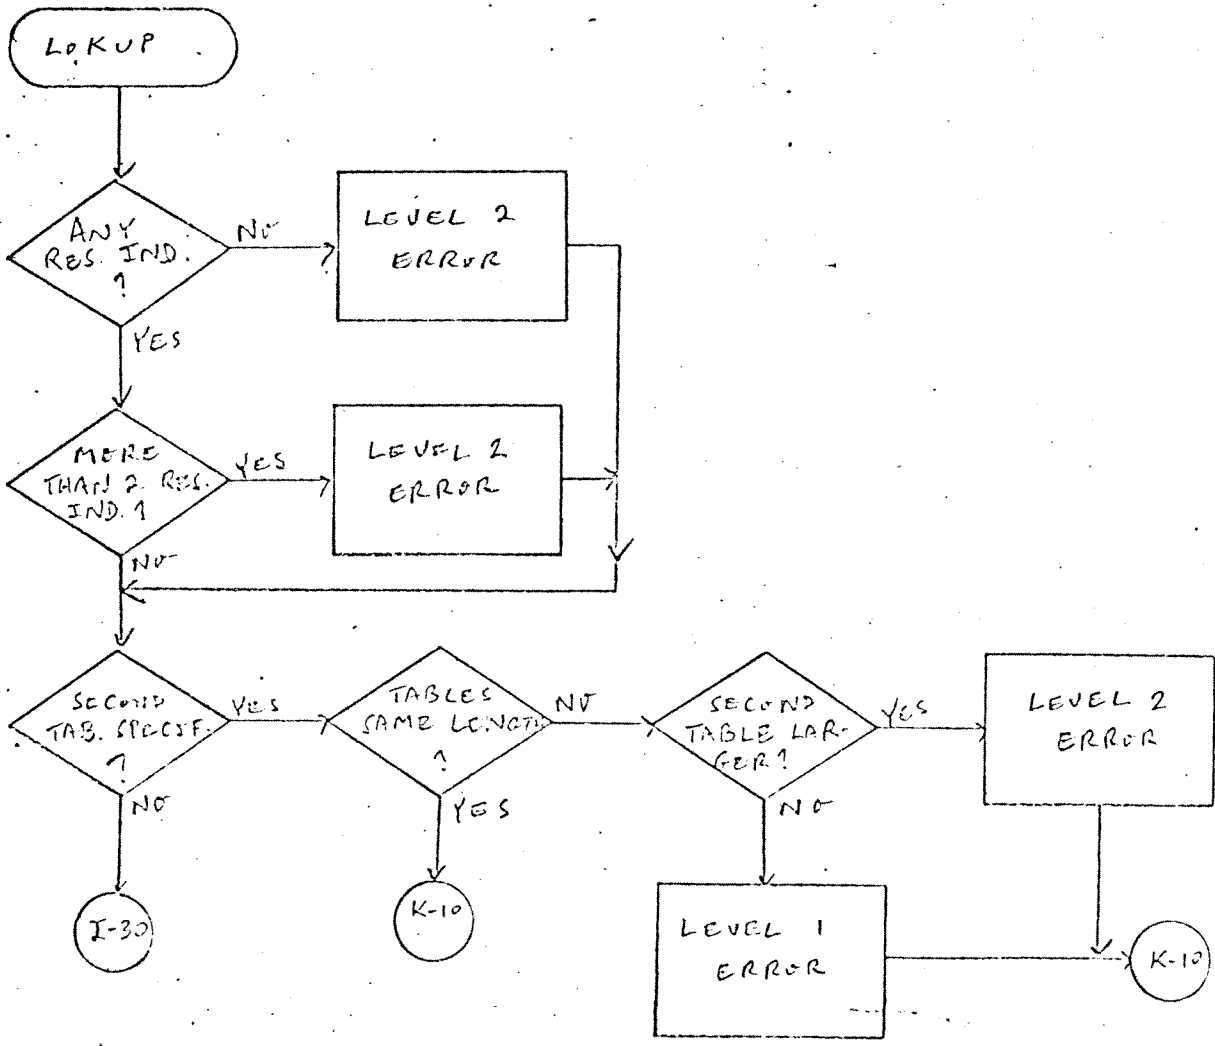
LOKUP

ANY RES. IND. ?

NO

LEVEL 2 ERROR

YES

MORE THAN 2 RES. IND. ?

YES

LEVEL 2 ERROR

NO

SECOND TAB. SPECIF. ?

YES

TABLES SAME LENGTH ?

NO

SECOND TABLE LARGER?

YES

LEVEL 2 ERROR

NO

YES

NO

I-30

K-10

LEVEL 1 ERROR

K-10